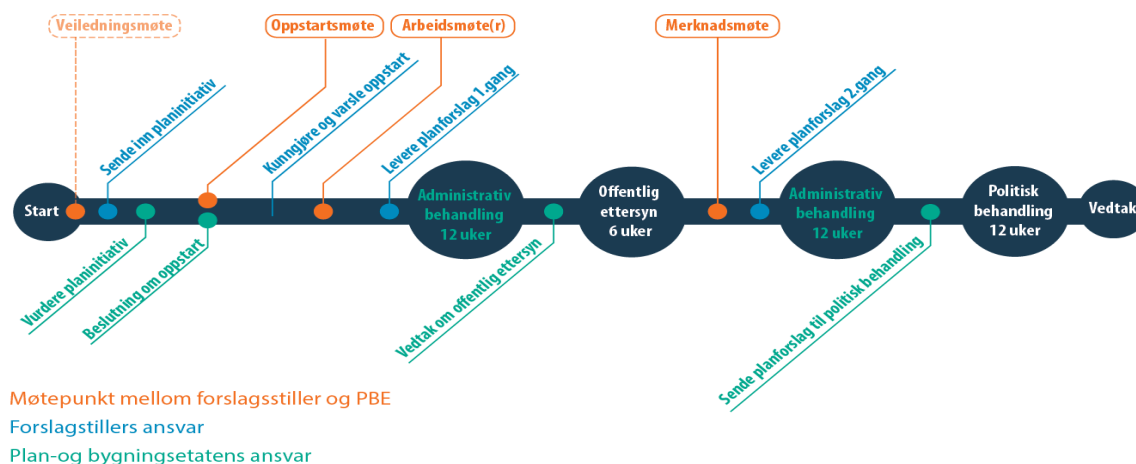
Veiledningsmøte

Oppstartsmøte

Arbeidsmøte(r)

Merknadsmøte

Sende inn planinitiativ

Kunngjøre og varsle oppstart

Levere planforslag 1.gang

Levere planforslag 2.gang

Start

Administrativ behandling 12 uker

Offentlig ettersyn 6 uker

Administrativ behandling 12 uker

Politisk behandling 12 uker

Vedtak

Vurdere planinitiativ

Beslutning om oppstart

Vedtak om offentlig ettersyn

Sende planforslag til politisk behandling

Møtepunkt mellom forslagsstiller og PBE

Forslagstillers ansvar

Plan-og bygningsetatens ansvar